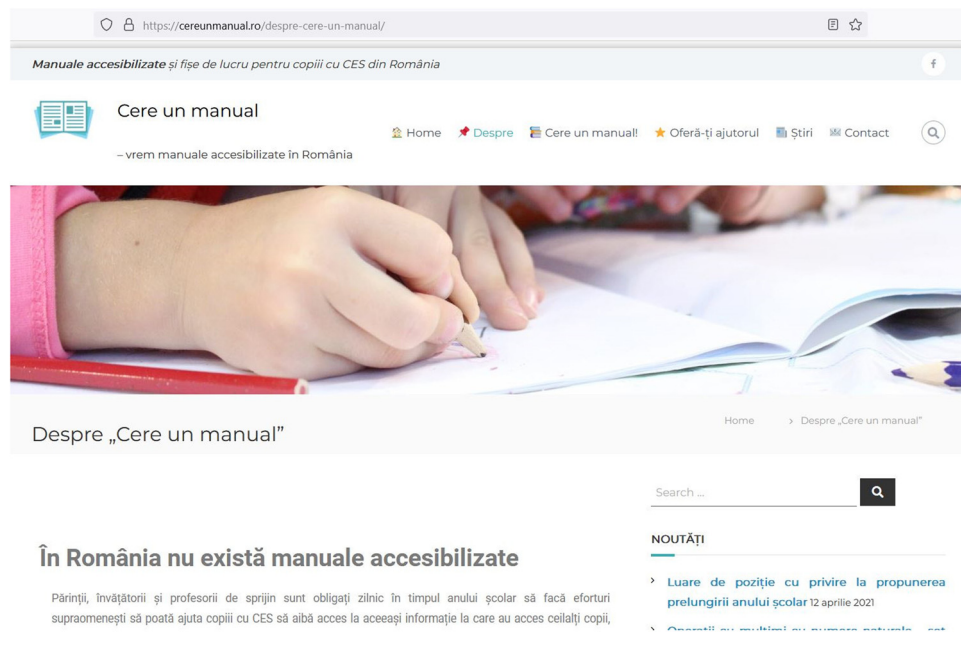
https://cereunmanual.ro/despre-cere-un-manual/

Manuale accesibilizate și fișe de lucru pentru copiii cu CES din România

Cere un manual

– vrem manuale accesibilizate în România

Home Despre Cere un manual! Oferă-ți ajutorul Știri Contact

Despre „Cere un manual”

Home › Despre „Cere un manual”

Search ...

NOUTĂȚI

› Luare de poziție cu privire la propunerea prelungirii anului școlar 12 aprilie 2021

› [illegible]

În România nu există manuale accesibilizate

Părinții, învățătorii și profesorii de sprijin sunt obligați zilnic în timpul anului școlar să facă eforturi supraomenești să poată ajuta copiii cu CES să aibă acces la aceeași informație la care au acces ceilalți copii,